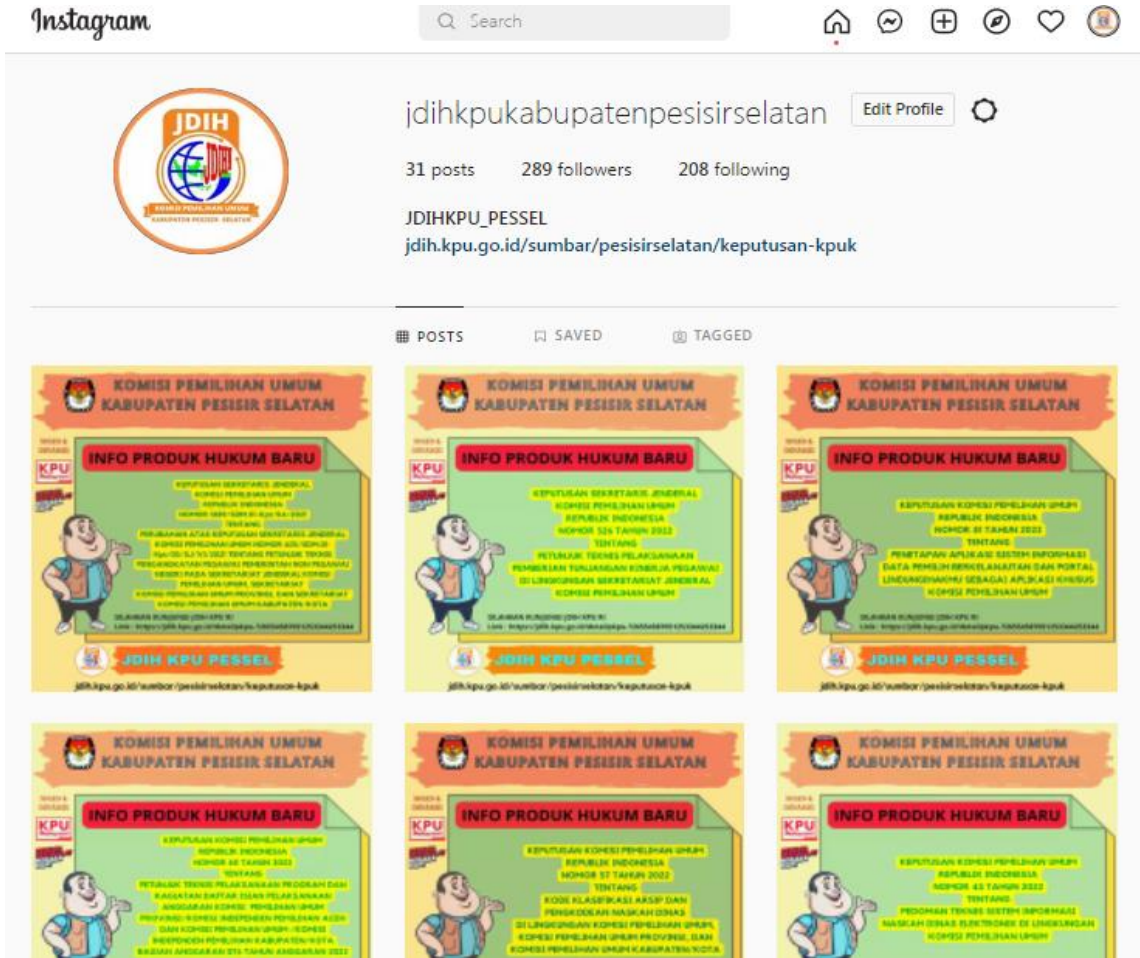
Instagram

Search

JDIH

KOMISI PEMILIHAN UMUM KABUPATEN PESISIR SELATAN

jdihkpukabupatenpesisirselatan Edit Profile

31 posts 289 followers 208 following

JDIHKPU_PESSEL
jdih.kpu.go.id/sumbar/pesisirselatan/keputusan-kpuk

POSTS SAVED TAGGED

KOMISI PEMILIHAN UMUM KABUPATEN PESISIR SELATAN

KPU

INFO PRODUK HUKUM BARU

KEPUTUSAN SEKRETARIS JENDERAL KOMISI PEMILIHAN UMUM REPUBLIK INDONESIA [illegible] TENTANG PERUBAHAN ATAS KEPUTUSAN SEKRETARIS JENDERAL KOMISI PEMILIHAN UMUM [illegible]

JDIH KPU PESSEL

jdih.kpu.go.id/sumbar/pesisirselatan/keputusan-kpuk

KOMISI PEMILIHAN UMUM KABUPATEN PESISIR SELATAN

KPU

INFO PRODUK HUKUM BARU

KEPUTUSAN SEKRETARIS JENDERAL KOMISI PEMILIHAN UMUM REPUBLIK INDONESIA NOMOR 526 TAHUN 2022 TENTANG PETUNJUK TEKNIS PELAKSANAAN PEMBERIAN TUNJANGAN KINERJA PEGAWAI DI LINGKUNGAN SEKRETARIAT JENDERAL KOMISI PEMILIHAN UMUM

JDIH KPU PESSEL

jdih.kpu.go.id/sumbar/pesisirselatan/keputusan-kpuk

KOMISI PEMILIHAN UMUM KABUPATEN PESISIR SELATAN

KPU

INFO PRODUK HUKUM BARU

KEPUTUSAN KOMISI PEMILIHAN UMUM REPUBLIK INDONESIA NOMOR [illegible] TAHUN 2022 TENTANG PENETAPAN APLIKASI SISTEM INFORMASI DATA PEMILIH BERKELANJUTAN DAN PORTAL LINDUNGIHAKMU SEBAGAI APLIKASI KHUSUS KOMISI PEMILIHAN UMUM

JDIH KPU PESSEL

jdih.kpu.go.id/sumbar/pesisirselatan/keputusan-kpuk

KOMISI PEMILIHAN UMUM KABUPATEN PESISIR SELATAN

KPU

INFO PRODUK HUKUM BARU

KEPUTUSAN KOMISI PEMILIHAN UMUM REPUBLIK INDONESIA NOMOR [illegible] TAHUN 2022 TENTANG PETUNJUK TEKNIS PELAKSANAAN PROGRAM DAN KEGIATAN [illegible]

KOMISI PEMILIHAN UMUM KABUPATEN PESISIR SELATAN

KPU

INFO PRODUK HUKUM BARU

KEPUTUSAN KOMISI PEMILIHAN UMUM REPUBLIK INDONESIA NOMOR 57 TAHUN 2022 TENTANG KODE KLASIFIKASI ARSIP DAN PENGKODEAN NASKAH DINAS DI LINGKUNGAN KOMISI PEMILIHAN UMUM, KOMISI PEMILIHAN UMUM PROVINSI, DAN KOMISI PEMILIHAN UMUM KABUPATEN/KOTA

KOMISI PEMILIHAN UMUM KABUPATEN PESISIR SELATAN

KPU

INFO PRODUK HUKUM BARU

KEPUTUSAN KOMISI PEMILIHAN UMUM REPUBLIK INDONESIA NOMOR 63 TAHUN 2022 TENTANG PEDOMAN TEKNIS SISTEM INFORMASI NASKAH DINAS ELEKTRONIK DI LINGKUNGAN KOMISI PEMILIHAN UMUM